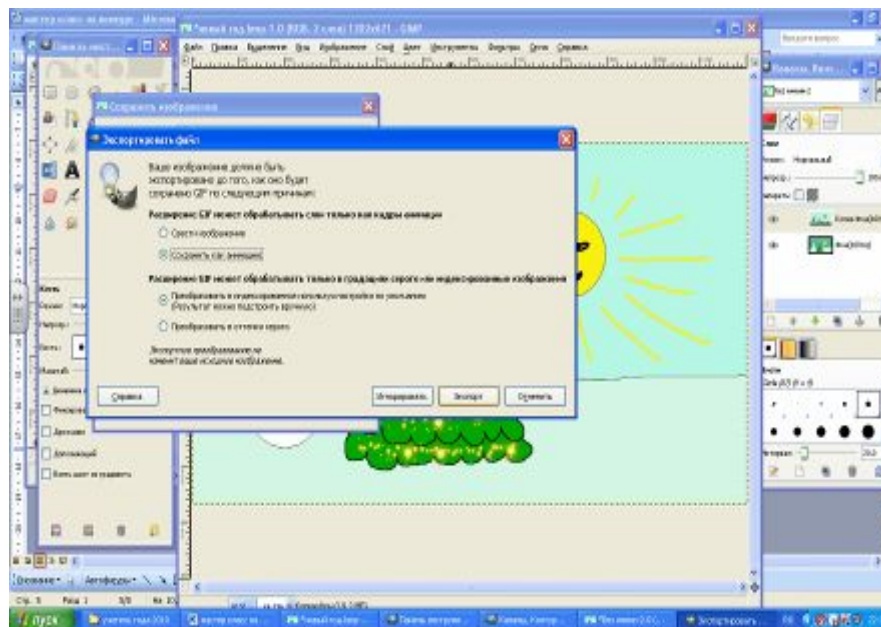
Сохранить изображение

Экспортировать файл

Ваше изображение должно быть экспортировано до того, как оно будет сохранено GIF по следующим причинам:

Расширение GIF может обрабатывать слои только как кадры анимации

Свести изображение

Сохранить как анимацию

Расширение GIF может обрабатывать только в градациях серого или индексированные изображения

Преобразовать в индексированное используя настройки по умолчанию (Результат можно подстроить вручную)

Преобразовать в оттенки серого

Экспортное преобразование не изменит ваше исходное изображение.

Справка

Игнорировать

Экспорт

Отменить

Пуск